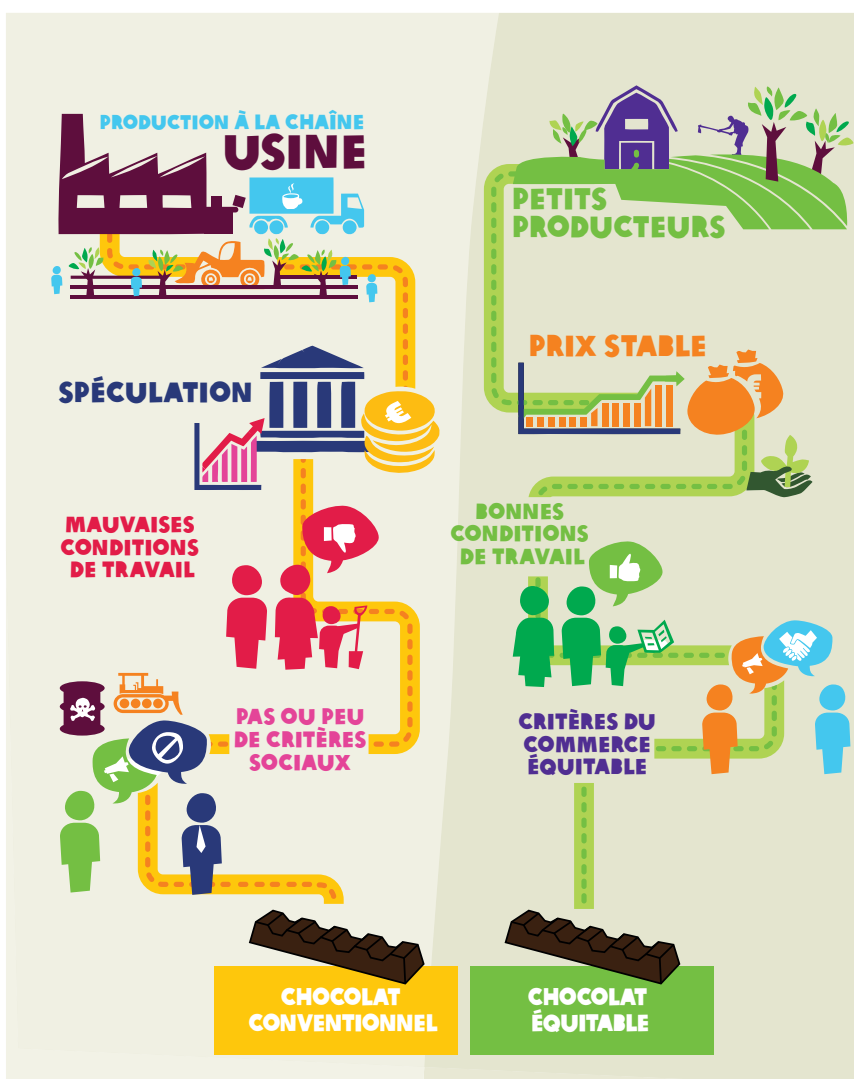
PRODUCTION À LA CHAÎNE
USINE

SPÉCULATION

MAUVAISES CONDITIONS DE TRAVAIL

PAS OU PEU DE CRITÈRES SOCIAUX

CHOCOLAT CONVENTIONNEL

PETITS PRODUCTEURS

PRIX STABLE

BONNES CONDITIONS DE TRAVAIL

CRITÈRES DU COMMERCE ÉQUITABLE

CHOCOLAT ÉQUITABLE